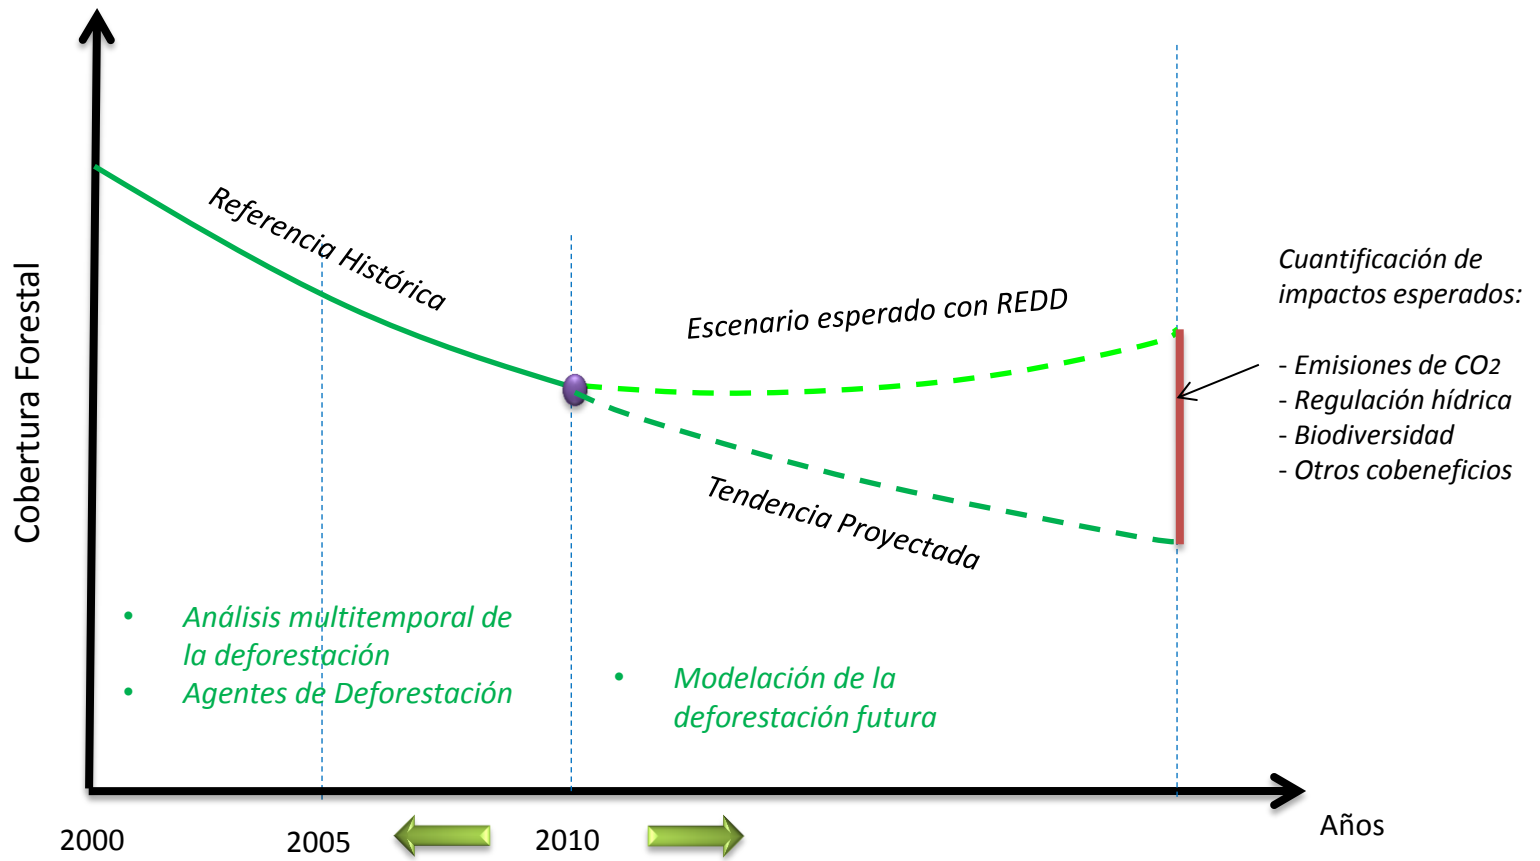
Cobertura Forestal

Referencia Histórica

Escenario esperado con REDD

Tendencia Proyectada

Cuantificación de impactos esperados:

- Emisiones de $CO_2$
- Regulación hídrica
- Biodiversidad
- Otros cobeneficios

• Análisis multitemporal de la deforestación
• Agentes de Deforestación

• Modelación de la deforestación futura

2000
2005
2010
Años